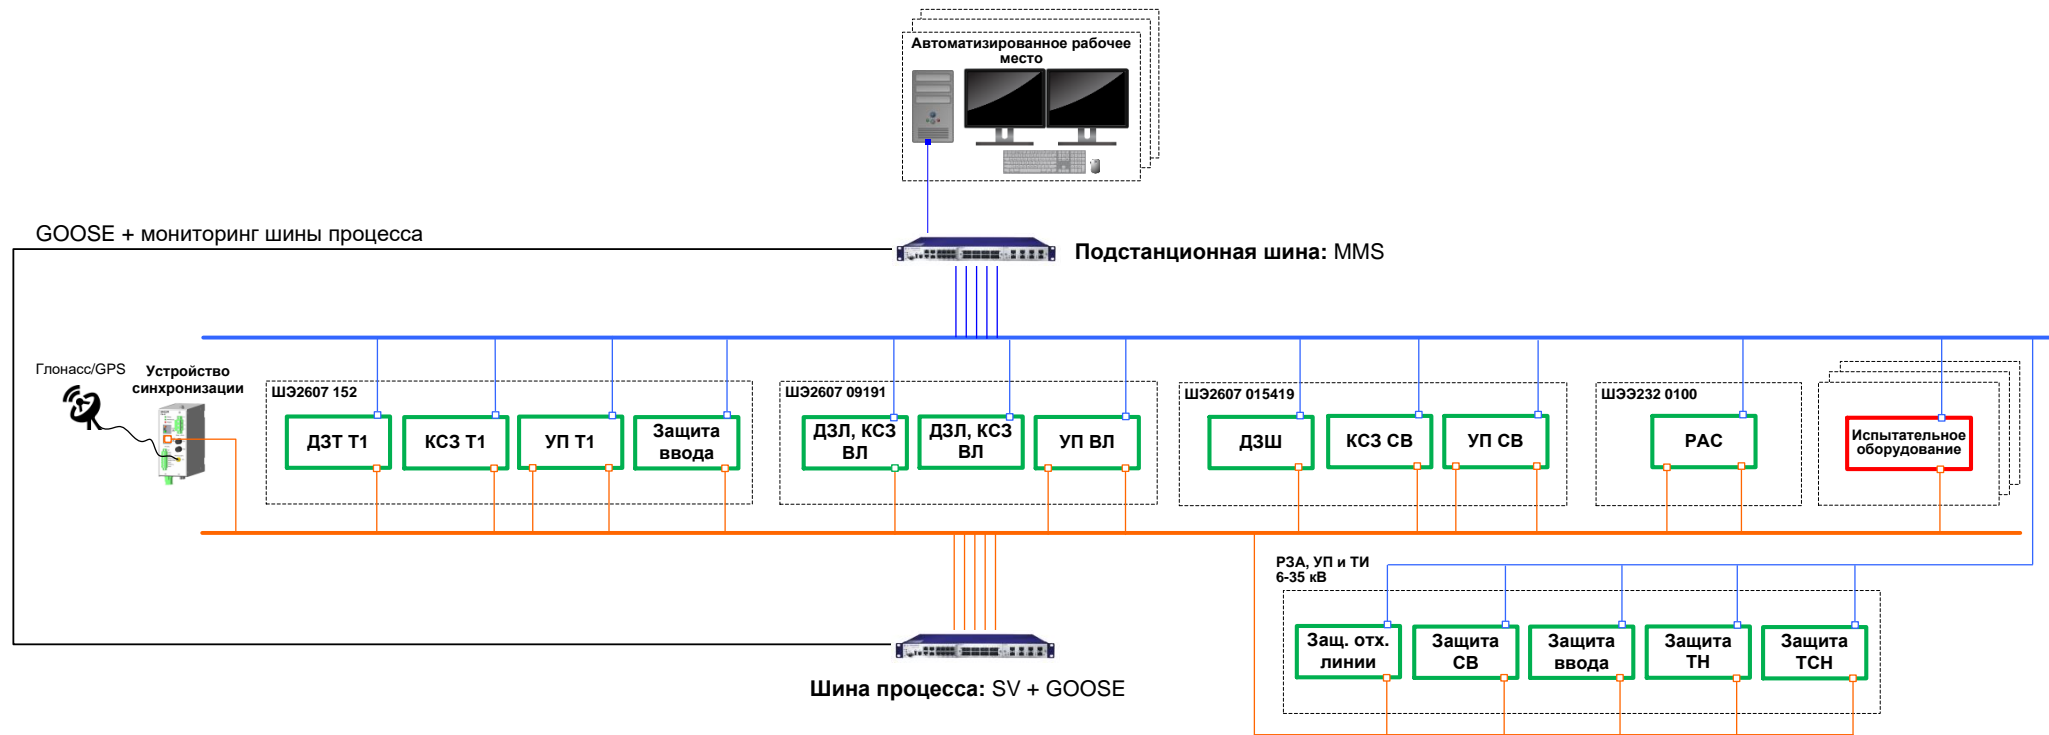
Автоматизированное рабочее место

GOOSE + мониторинг шины процесса

Подстанционная шина: MMS

Глонасс/GPS

Устройство синхронизации

ШЭ2607 152

ДЗТ Т1

КСЗ Т1

УП Т1

Защита ввода

ШЭ2607 09191

ДЗЛ, КСЗ ВЛ

ДЗЛ, КСЗ ВЛ

УП ВЛ

ШЭ2607 015419

ДЗШ

КСЗ СВ

УП СВ

ШЭЭ232 0100

РАС

Испытательное оборудование

РЗА, УП и ТИ 6-35 кВ

Защ. отх. линии

Защита СВ

Защита ввода

Защита ТН

Защита ТСН

Шина процесса: SV + GOOSE